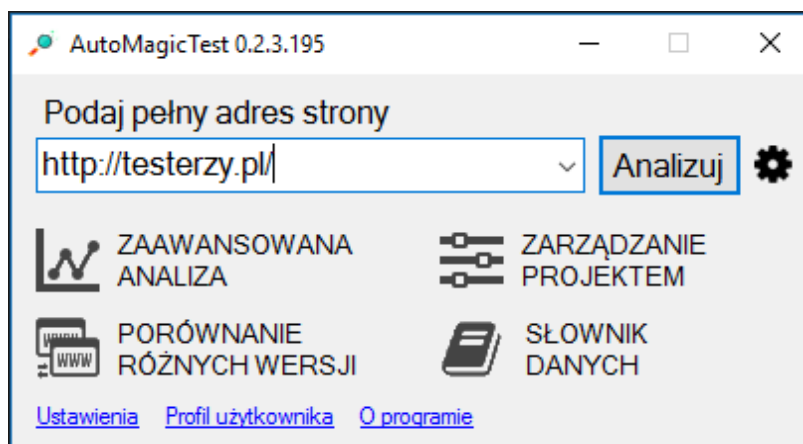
AutoMagicTest 0.2.3.195

Podaj pełny adres strony

http://testerzy.pl/

Analizuj

ZAAWANSOWANA ANALIZA

ZARZĄDZANIE PROJEKTEM

WWW WWW

PORÓWNANIE RÓŻNYCH WERSJI

SŁOWNIK DANYCH

Ustawienia Profil użytkownika O programie